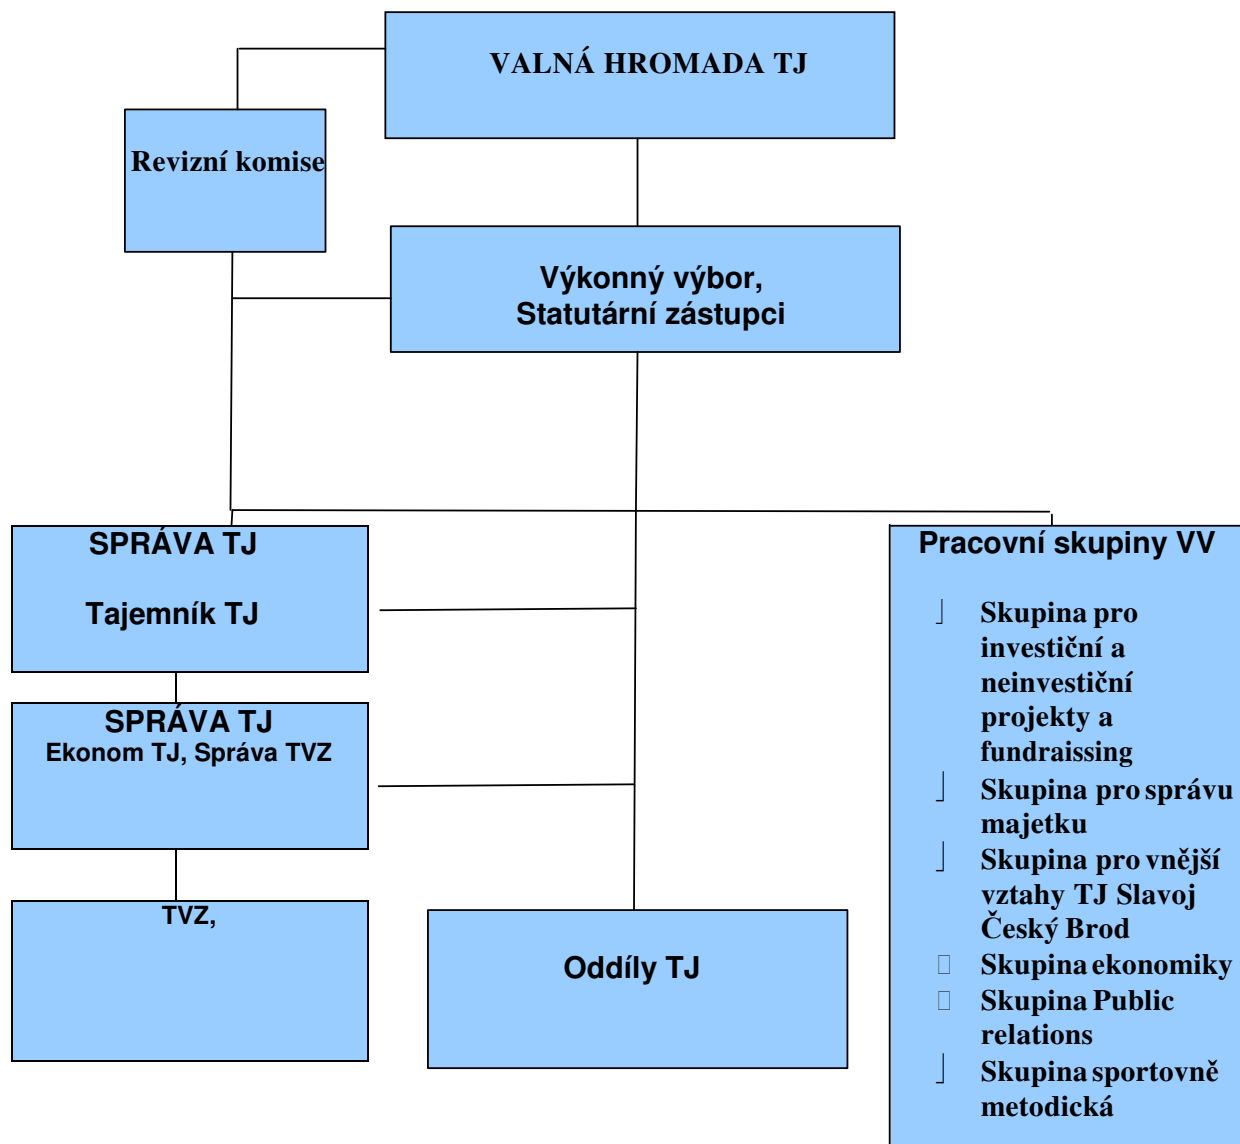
VALNÁ HROMADA TJ

Revizní komise

Výkonný výbor,
Statutární zástupci

SPRÁVA TJ

Tajemník TJ

SPRÁVA TJ
Ekonom TJ, Správa TVZ

TVZ,

Oddíly TJ

Pracovní skupiny VV

- Skupina pro investiční a neinvestiční projekty a fundraissing
- Skupina pro správu majetku
- Skupina pro vnější vztahy TJ Slavoj Český Brod
- Skupina ekonomiky
- Skupina Public relations
- Skupina sportovně metodická